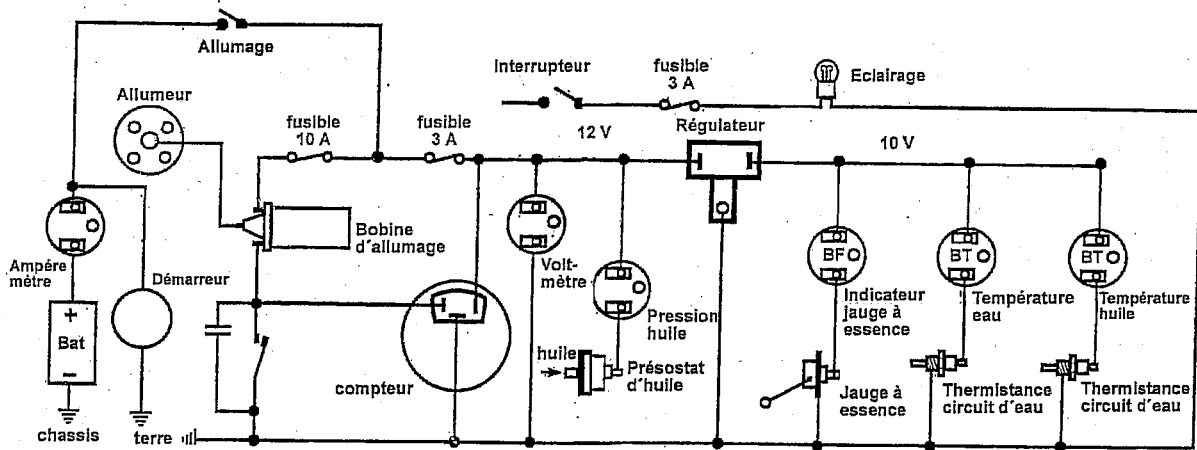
Allumage

Interrupteur

fusible 3 A

Eclairage

Allumeur

fusible 10 A

fusible 3 A

12 V

Régulateur

10 V

Bobine d'allumage

Ampère mètre

Démarreur

+ Bat –

chassis

terre

Volt-mètre

Pression huile

huile

Présostat d'huile

compteur

BF

Indicateur jauge à essence

Jauge à essence

BT

Température eau

Thermistance circuit d'eau

BT

Température huile

Thermistance circuit d'eau